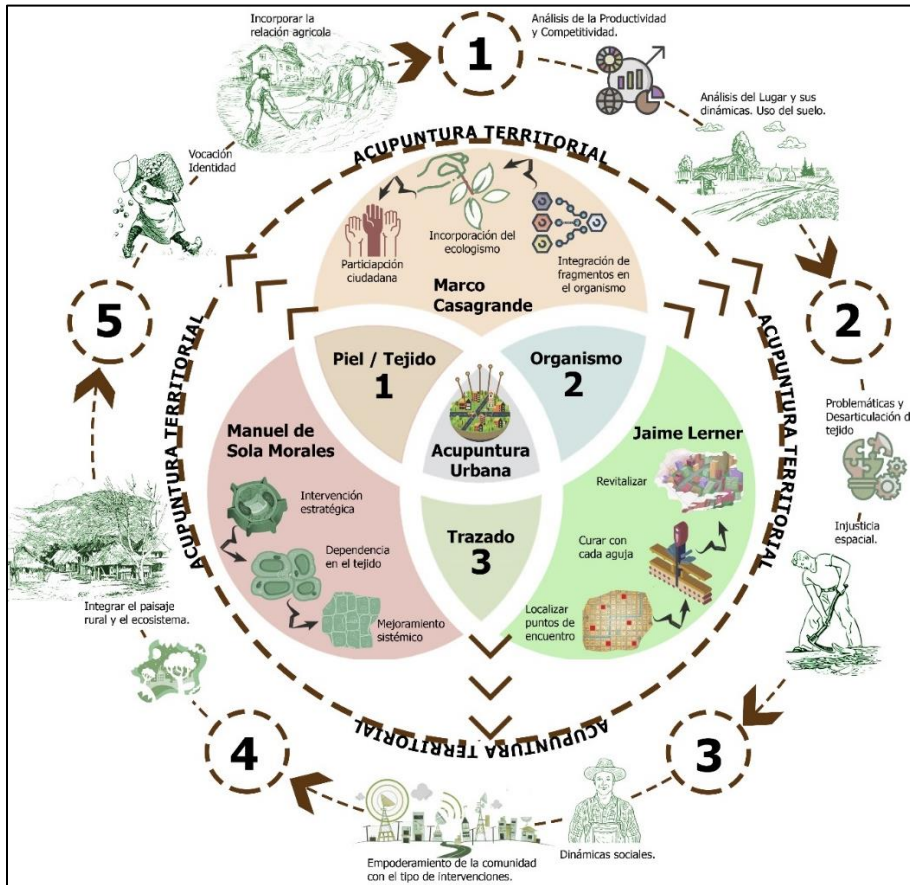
Incorporar la relación agricola

1

Análisis de la Productividad y Competitividad.

Análisis del Lugar y sus dinámicas. Uso del suelo.

ACUPUNTURA TERRITORIAL

Vocación Identidad

Participación ciudadana

Incorporación del ecologismo

Integración de fragmentos en el organismo

Marco Casagrande

2

5

ACUPUNTURA TERRITORIAL

ACUPUNTURA TERRITORIAL

Piel / Tejido 1

Organismo 2

Problemáticas y Desarticulación d tejido

Manuel de Sola Morales

Acupuntura Urbana

Jaime Lerner

Revitalizar

Intervención estratégica

Injusticia espacial.

Trazado 3

Dependencia en el tejido

Curar con cada aguja

Integrar el paisaje rural y el ecosistema.

Mejoramiento sistémico

Localizar puntos de encuentro

ACUPUNTURA TERRITORIAL

4

3

Empoderamiento de la comunidad con el tipo de intervenciones.

Dinámicas sociales.